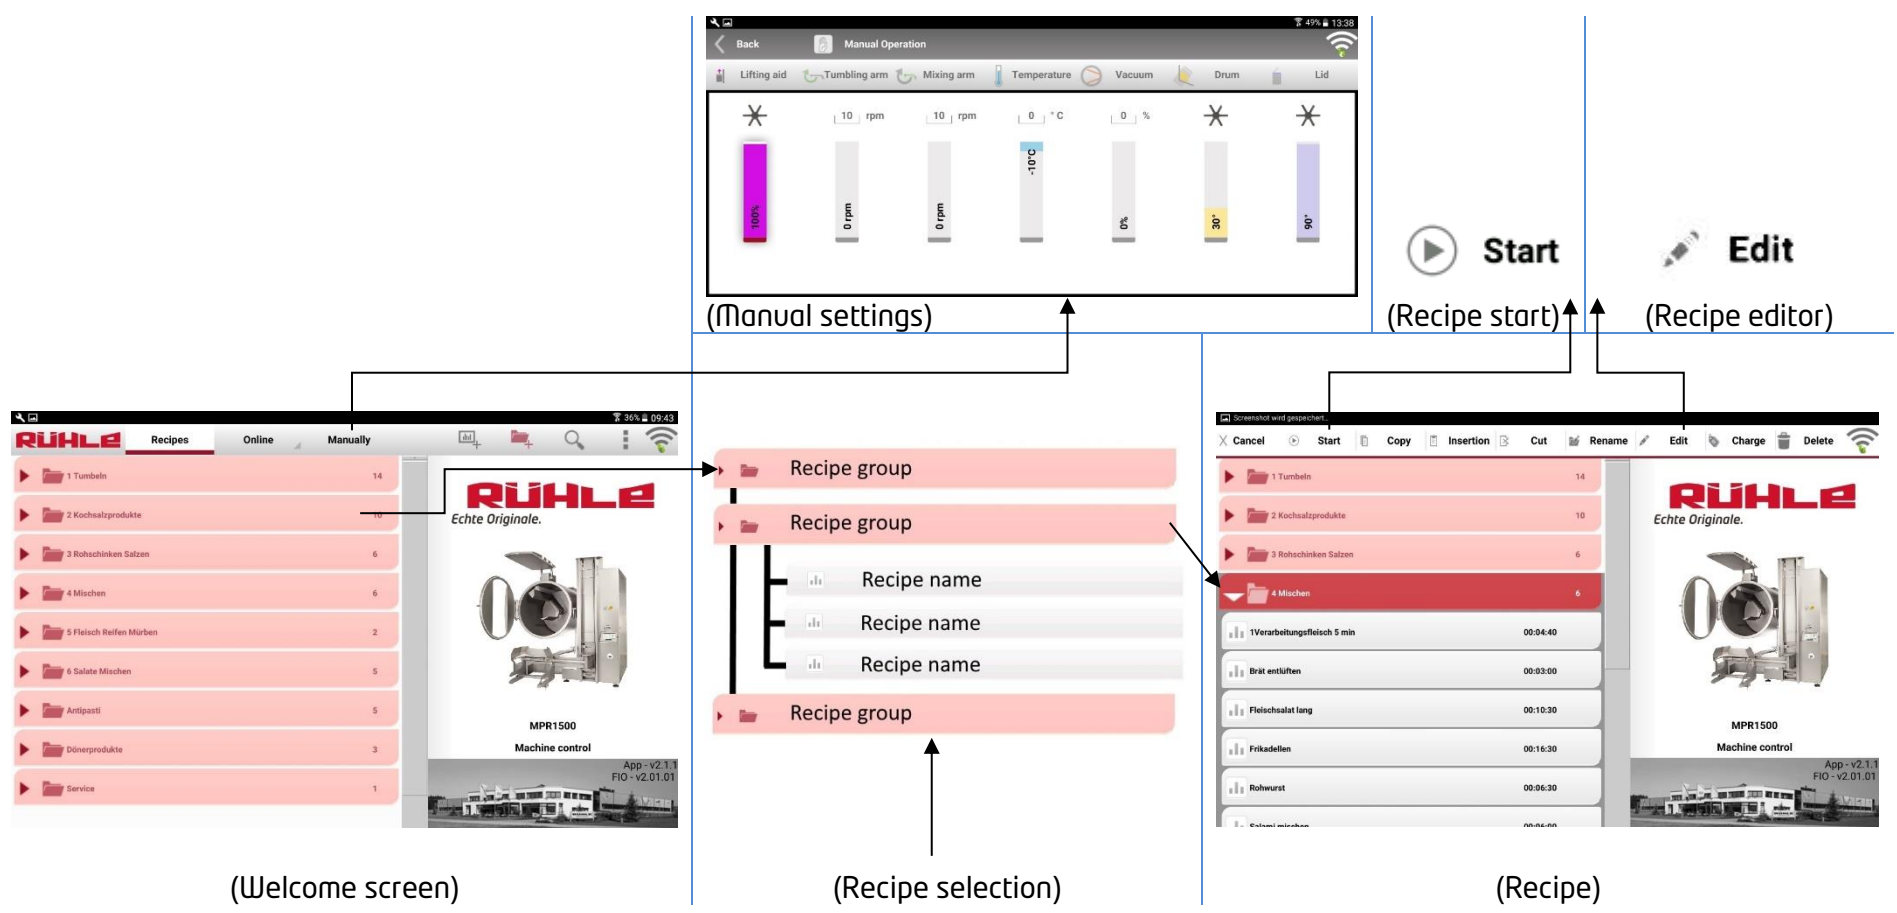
49% 13:38
Back
Manual Operation
Lifting aid
Tumbling arm
Mixing arm
Temperature
Vacuum
Drum
Lid
10 rpm
10 rpm
0 °C
0 %
100%
0 rpm
0 rpm
-10°C
0%
30°
90°
(Manual settings)

Start
(Recipe start)

Edit
(Recipe editor)

36% 09:43
RÜHLE
Recipes
Online
Manually
1 Tumbeln 14
2 Kochsalzprodukte 10
3 Rohschinken Salzen 6
4 Mischen 6
5 Fleisch Reifen Mürben 2
6 Salate Mischen 5
Antipasti 5
Dönerprodukte 3
Service 1
RÜHLE
Echte Originale.
MPR1500
Machine control
App - v2.1.1
FIO - v2.01.01
(Welcome screen)

Recipe group
Recipe group
Recipe name
Recipe name
Recipe name
Recipe group
(Recipe selection)

Screenshot wird gespeichert...
Cancel
Start
Copy
Insertion
Cut
Rename
Edit
Charge
Delete
1 Tumbeln 14
2 Kochsalzprodukte 10
3 Rohschinken Salzen 6
4 Mischen 6
1Verarbeitungsfleisch 5 min 00:04:40
Brät entlüften 00:03:00
Fleischsalat lang 00:10:30
Frikadellen 00:16:30
Rohwurst 00:06:30
RÜHLE
Echte Originale.
MPR1500
Machine control
App - v2.1.1
FIO - v2.01.01
(Recipe)